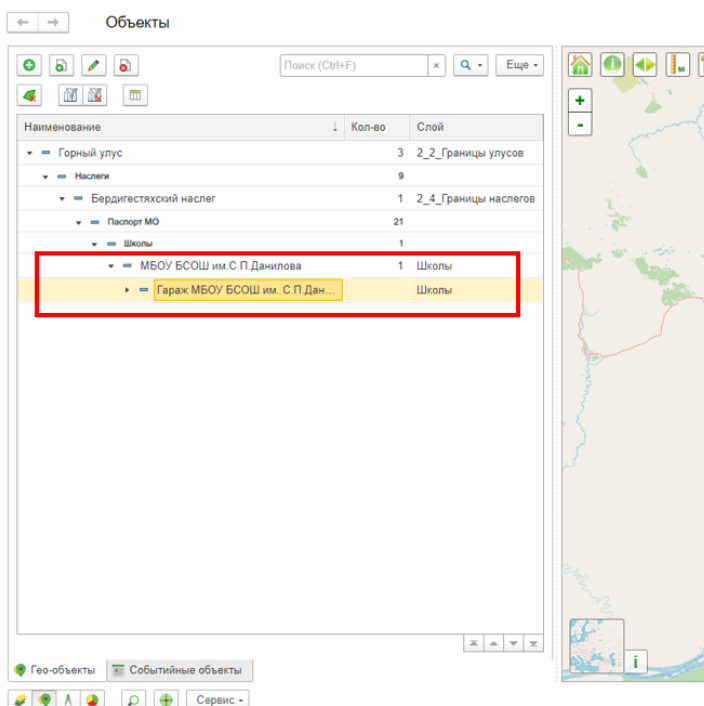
Объекты

Поиск (Ctrl+F)

Еще

| Наименование | Кол-во | Слой |
|---|---|---|
| Горный улус | 3 | 2_2_Границы улусов |
| Наслеги | 9 | |
| Бердигестяхский наслег | 1 | 2_4_Границы наслегов |
| Паспорт МО | 21 | |
| Школы | 1 | |
| МБОУ БСОШ им.С.П.Данилова | 1 | Школы |
| Гараж МБОУ БСОШ им. С.П.Дан... | | Школы |

+
-
м
i

Гео-объекты
Событийные объекты
Сервис